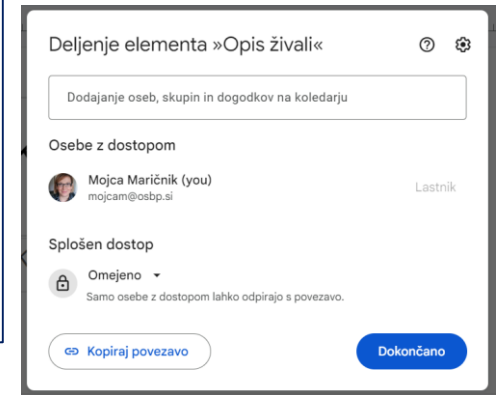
Deljenje elementa »Opis živali«

Dodajanje oseb, skupin in dogodkov na koledarju

Osebe z dostopom

Mojca Maričnik (you)
mojcam@osbp.si

Lastnik

Splošen dostop

Omejeno

Samo osebe z dostopom lahko odpirajo s povezavo.

Kopiraj povezavo

Dokončano